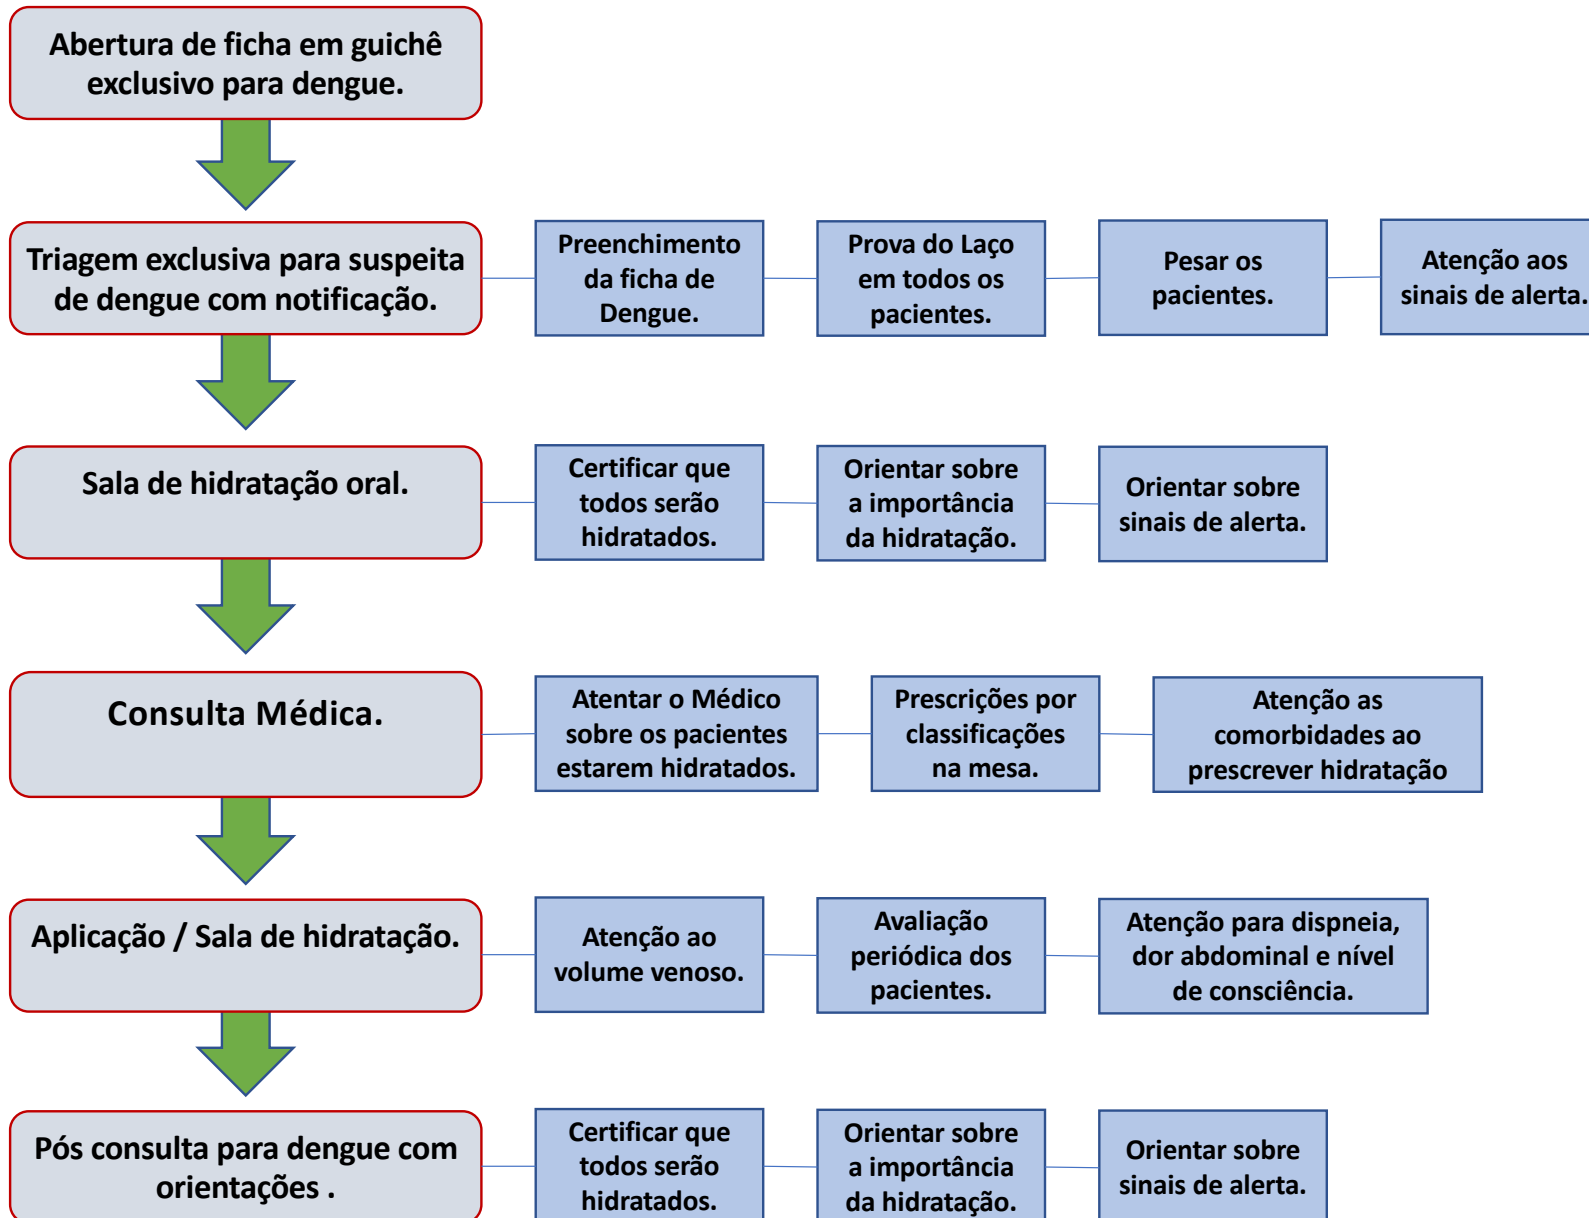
Abertura de ficha em guichê exclusivo para dengue.

Triagem exclusiva para suspeita de dengue com notificação.

Preenchimento da ficha de Dengue.

Prova do Laço em todos os pacientes.

Pesar os pacientes.

Atenção aos sinais de alerta.

Sala de hidratação oral.

Certificar que todos serão hidratados.

Orientar sobre a importância da hidratação.

Orientar sobre sinais de alerta.

Consulta Médica.

Atentar o Médico sobre os pacientes estarem hidratados.

Prescrições por classificações na mesa.

Atenção as comorbidades ao prescrever hidratação

Aplicação / Sala de hidratação.

Atenção ao volume venoso.

Avaliação periódica dos pacientes.

Atenção para dispneia, dor abdominal e nível de consciência.

Pós consulta para dengue com orientações .

Certificar que todos serão hidratados.

Orientar sobre a importância da hidratação.

Orientar sobre sinais de alerta.